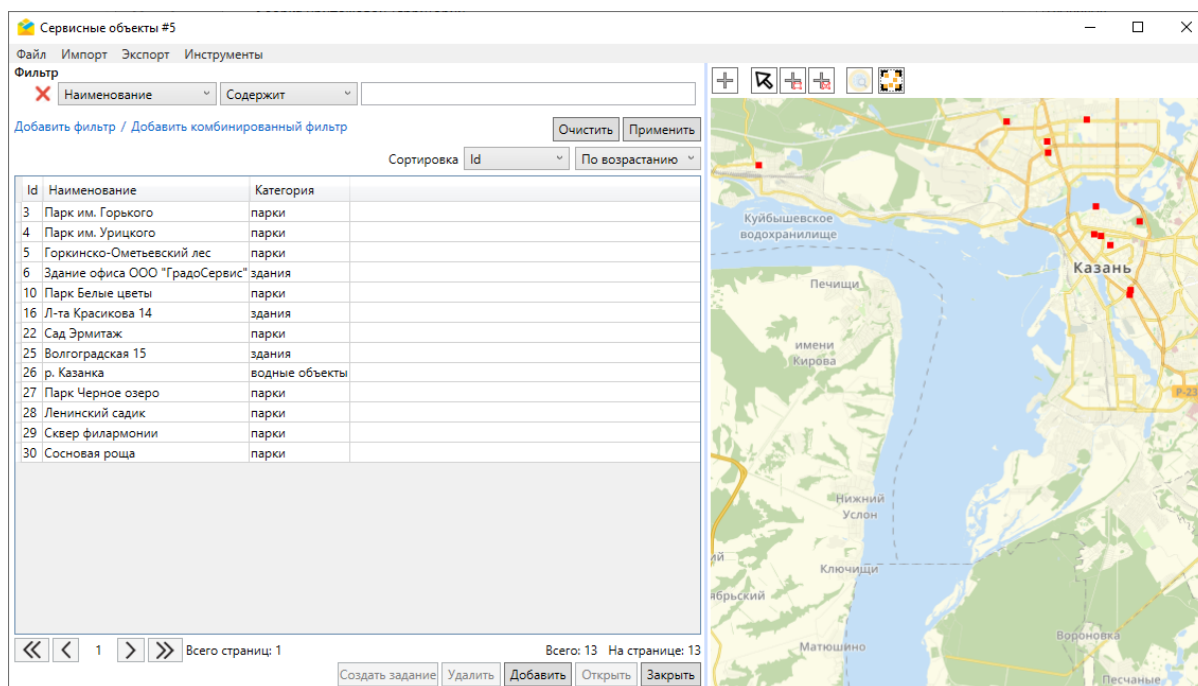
Сервисные объекты #5

Файл Импорт Экспорт Инструменты

Фильтр

Наименование
Содержит

Добавить фильтр / Добавить комбинированный фильтр

Очистить Применить

Сортировка Id По возрастанию

| Id | Наименование | Категория |
|---|---|---|
| 3 | Парк им. Горького | парки |
| 4 | Парк им. Урицкого | парки |
| 5 | Горкинско-Ометьевский лес | парки |
| 6 | Здание офиса ООО "ГрадоСервис" | здания |
| 10 | Парк Белые цветы | парки |
| 16 | Л-та Красикова 14 | здания |
| 22 | Сад Эрмитаж | парки |
| 25 | Волгоградская 15 | здания |
| 26 | р. Казанка | водные объекты |
| 27 | Парк Черное озеро | парки |
| 28 | Ленинский садик | парки |
| 29 | Сквер филармонии | парки |
| 30 | Сосновая роща | парки |

1 Всего страниц: 1

Всего: 13 На странице: 13

Создать задание Удалить Добавить Открыть Закрыть

Куйбышевское водохранилище

Казань

Печищи

имени Кирова

Р-23

Нижний Услон

Ключищи

Матюшино

Вороновка

Песчаные

брьский